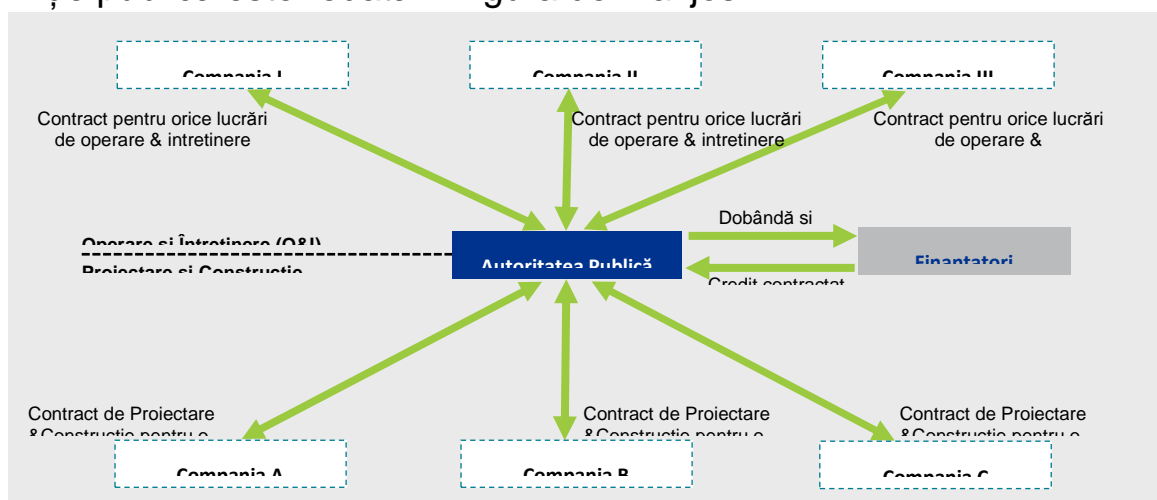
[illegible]

Compania I

Compania II

Compania III

Contract pentru orice lucrări de operare & intretinere

Contract pentru orice lucrări de operare & intretinere

Contract pentru orice lucrări de operare &

Dobândă si

Operare si Întretinere (O&I)

Proiectare si Constructie

Autoritatea Publică

Finantatori

Credit contractat

Contract de Proiectare &Constructie pentru o

Contract de Proiectare &Constructie pentru o

Contract de Proiectare &Constructie pentru o

Compania A

Compania B

Compania C